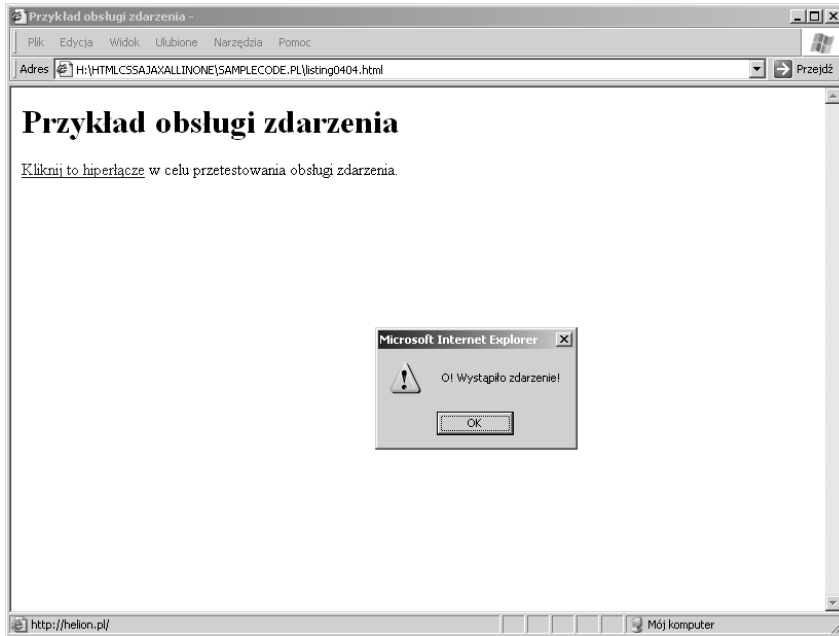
Przykład obsługi zdarzenia -

Plik Edycja Widok Ulubione Narzędzia Pomoc

Adres H:\HTMLCSSAJAXALLINONE\SAMPLECODE.PL\listing0404.html

Przejdź

# Przykład obsługi zdarzenia

Kliknij to hiperłącze w celu przetestowania obsługi zdarzenia.

Microsoft Internet Explorer

O! Wystąpiło zdarzenie!

OK

http://helion.pl/

Mój komputer